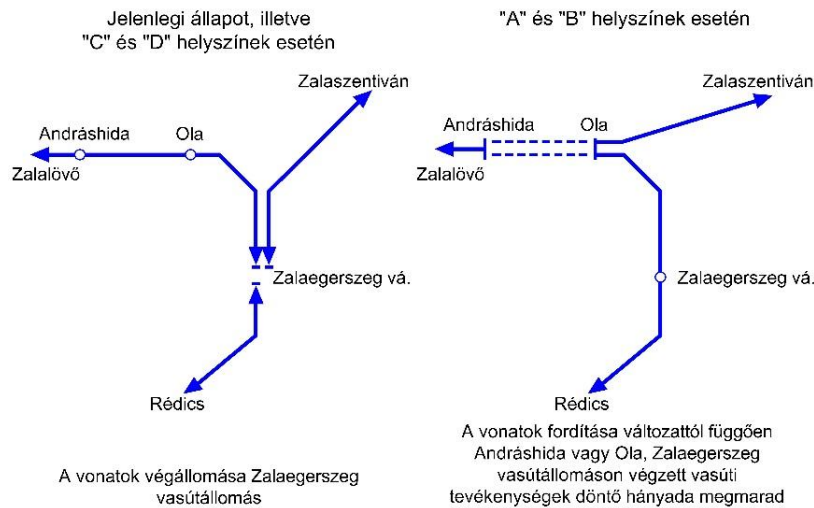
Jelenlegi állapot, illetve "C" és "D" helyszínek esetén

Zalaszentiván

Andráshida

Ola

Zalalövő

Zalaegerszeg vá.

Rédics

A vonatok végállomása Zalaegerszeg vasútállomás

"A" és "B" helyszínek esetén

Zalaszentiván

Andráshida

Ola

Zalalövő

Zalaegerszeg vá.

Rédics

A vonatok fordítása változattól függően Andráshida vagy Ola, Zalaegerszeg vasútállomáson végzett vasúti tevékenységek döntő hányada megmarad